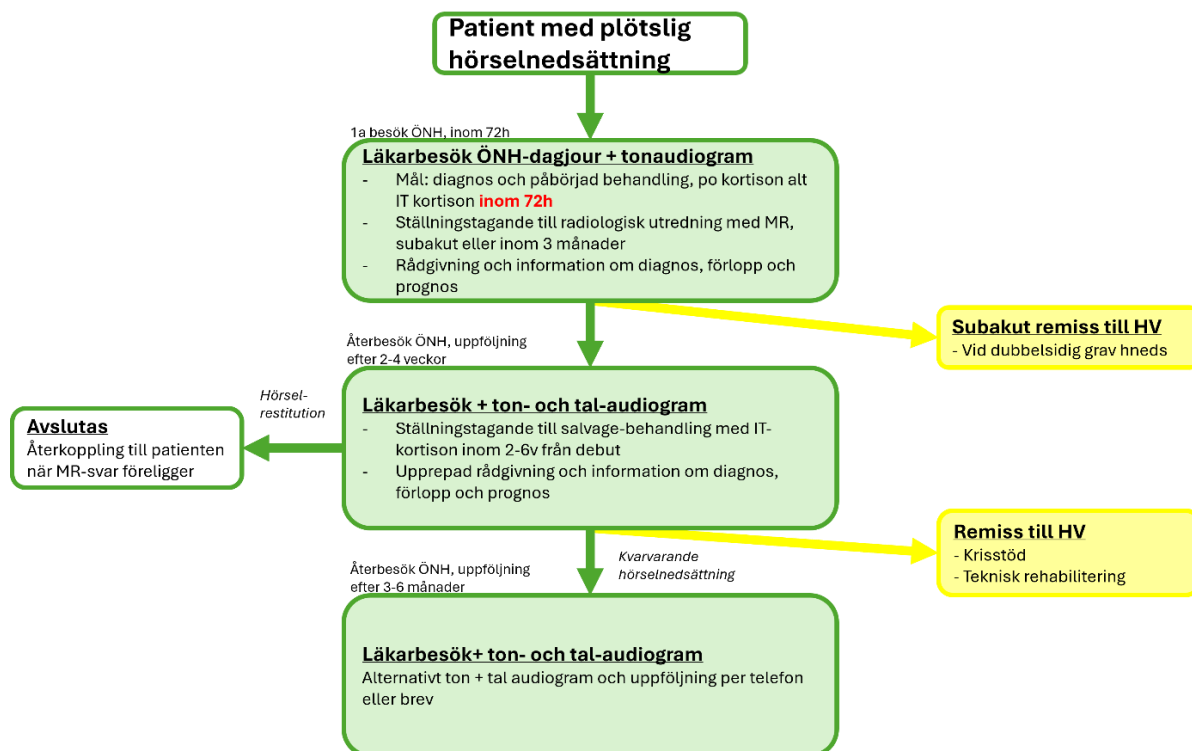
Patient med plötslig hörselnedsättning

1a besök ÖNH, inom 72h

Läkarbesök ÖNH-dagjour + tonaudiogram
- Mål: diagnos och påbörjad behandling, po kortison alt IT kortison inom 72h
- Ställningstagande till radiologisk utredning med MR, subakut eller inom 3 månader
- Rådgivning och information om diagnos, förlopp och prognos

Subakut remiss till HV
- Vid dubbelsidig grav hneds

Återbesök ÖNH, uppföljning efter 2-4 veckor

Hörsel-restitution

Avslutas
Återkoppling till patienten när MR-svar föreligger

Läkarbesök + ton- och tal-audiogram
- Ställningstagande till salvage-behandling med IT-kortison inom 2-6v från debut
- Upprepad rådgivning och information om diagnos, förlopp och prognos

Remiss till HV
- Krisstöd
- Teknisk rehabilitering

Återbesök ÖNH, uppföljning efter 3-6 månader

Kvarvarande hörselnedsättning

Läkarbesök+ ton- och tal-audiogram
Alternativt ton + tal audiogram och uppföljning per telefon eller brev